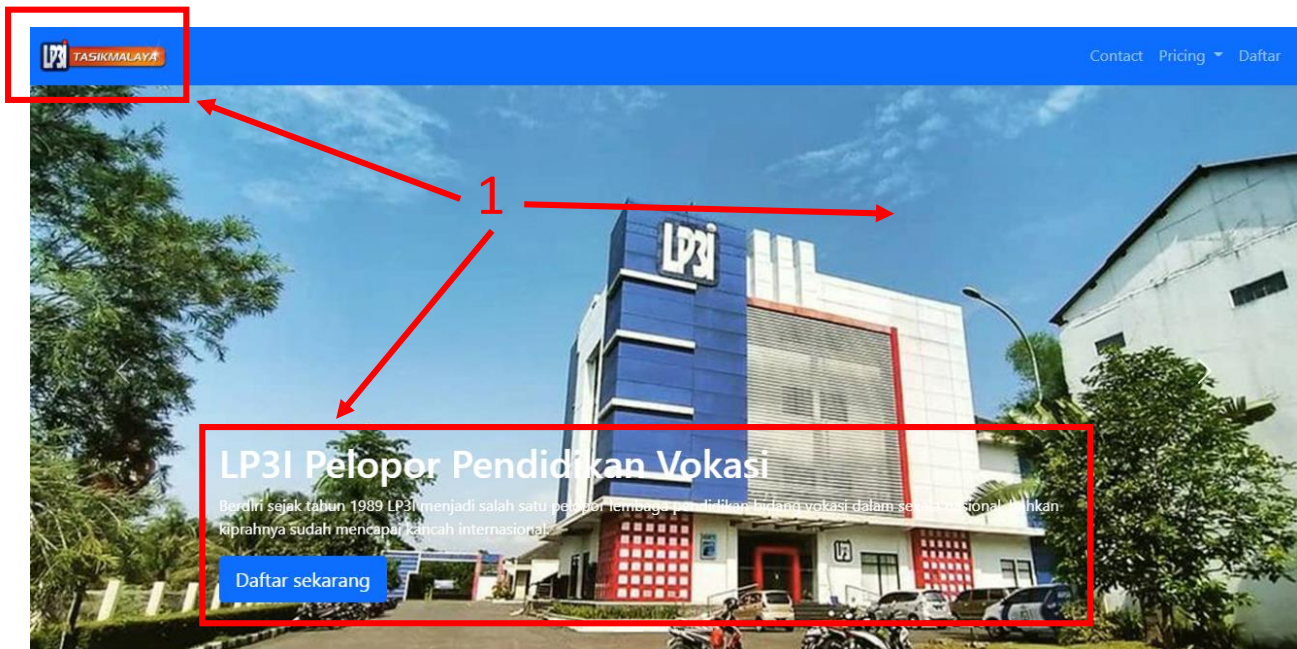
LP3I TASIKMALAYA

Contact Pricing Daftar

1

LP3I Pelopor Pendidikan Vokasi

Berdiri sejak tahun 1989 LP3I menjadi salah satu pelopor lembaga pendidikan bidang vokasi dalam skala nasional, bahkan kiprahnya sudah mencapai kancah internasional.

Daftar sekarang

LP3I

LP3I